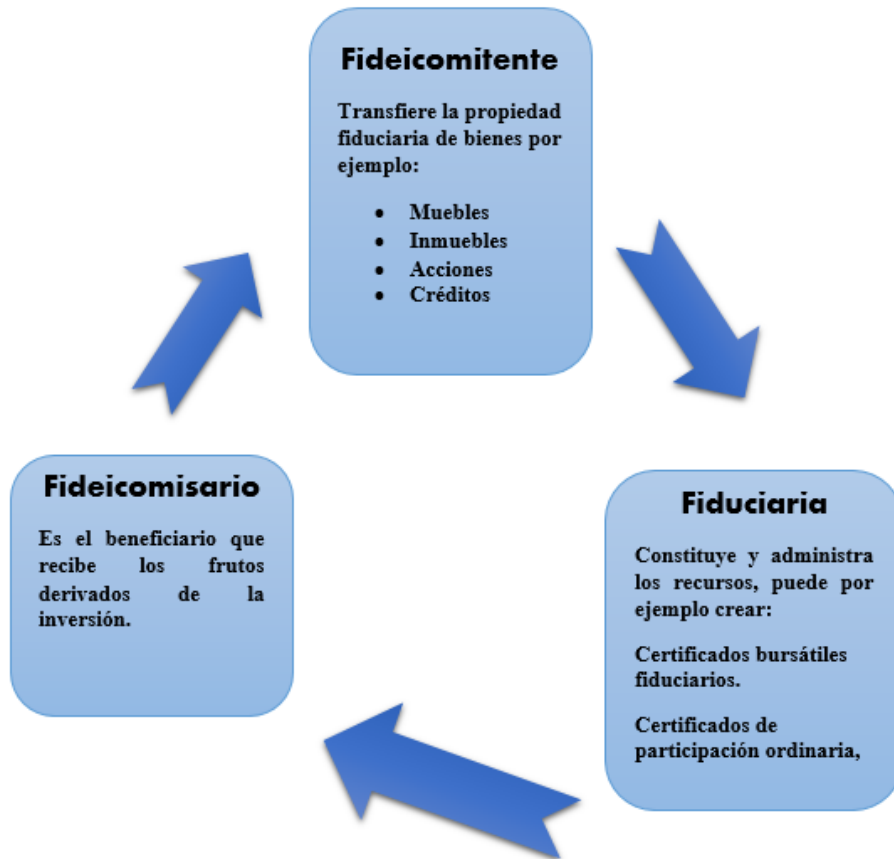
Fideicomitente

Transfiere la propiedad fiduciaria de bienes por ejemplo:

- Muebles
- Inmuebles
- Acciones
- Créditos

Fiduciaria

Constituye y administra los recursos, puede por ejemplo crear:

Certificados bursátiles fiduciarios.

Certificados de participación ordinaria,

Fideicomisario

Es el beneficiario que recibe los frutos derivados de la inversión.